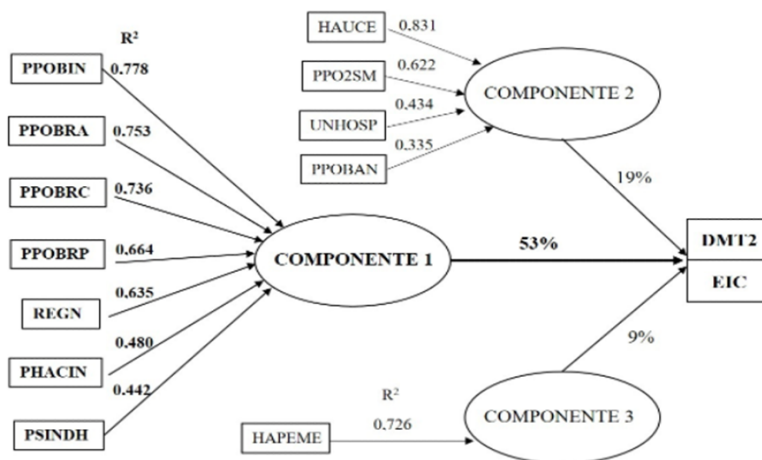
R²

PPOBIN 0.778

PPOBRA 0.753

PPOBRC 0.736

PPOBRP 0.664

REGN 0.635

PHACIN 0.480

PSINDH 0.442

HAUCE 0.831

PPO2SM 0.622

UNHOSP 0.434

PPOBAN 0.335

COMPONENTE 2

19%

COMPONENTE 1

53%

DMT2

EIC

9%

R²

HAPEME 0.726

COMPONENTE 3